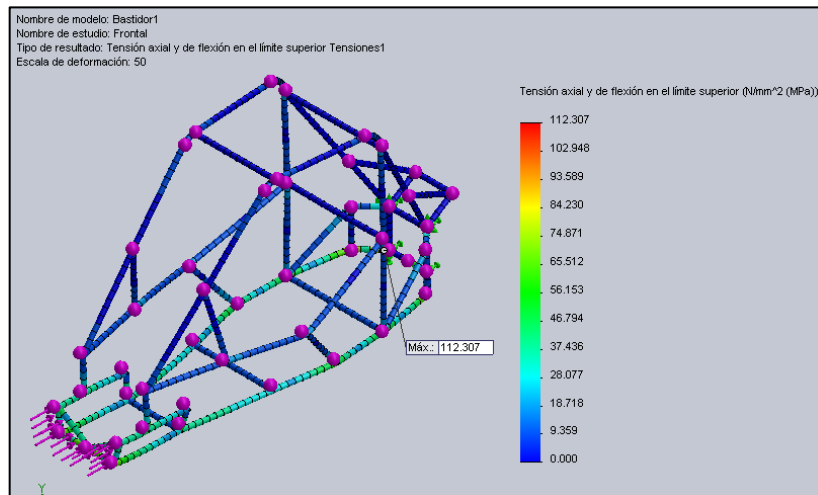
Nombre de modelo: Bastidor1
Nombre de estudio: Frontal
Tipo de resultado: Tensión axial y de flexión en el límite superior Tensiones1
Escala de deformación: 50

Tensión axial y de flexión en el límite superior (N/mm^2 (MPa))

112.307
102.948
93.589
84.230
74.871
65.512
56.153
46.794
37.436
28.077
18.718
9.359
0.000

Máx.: 112.307

Y